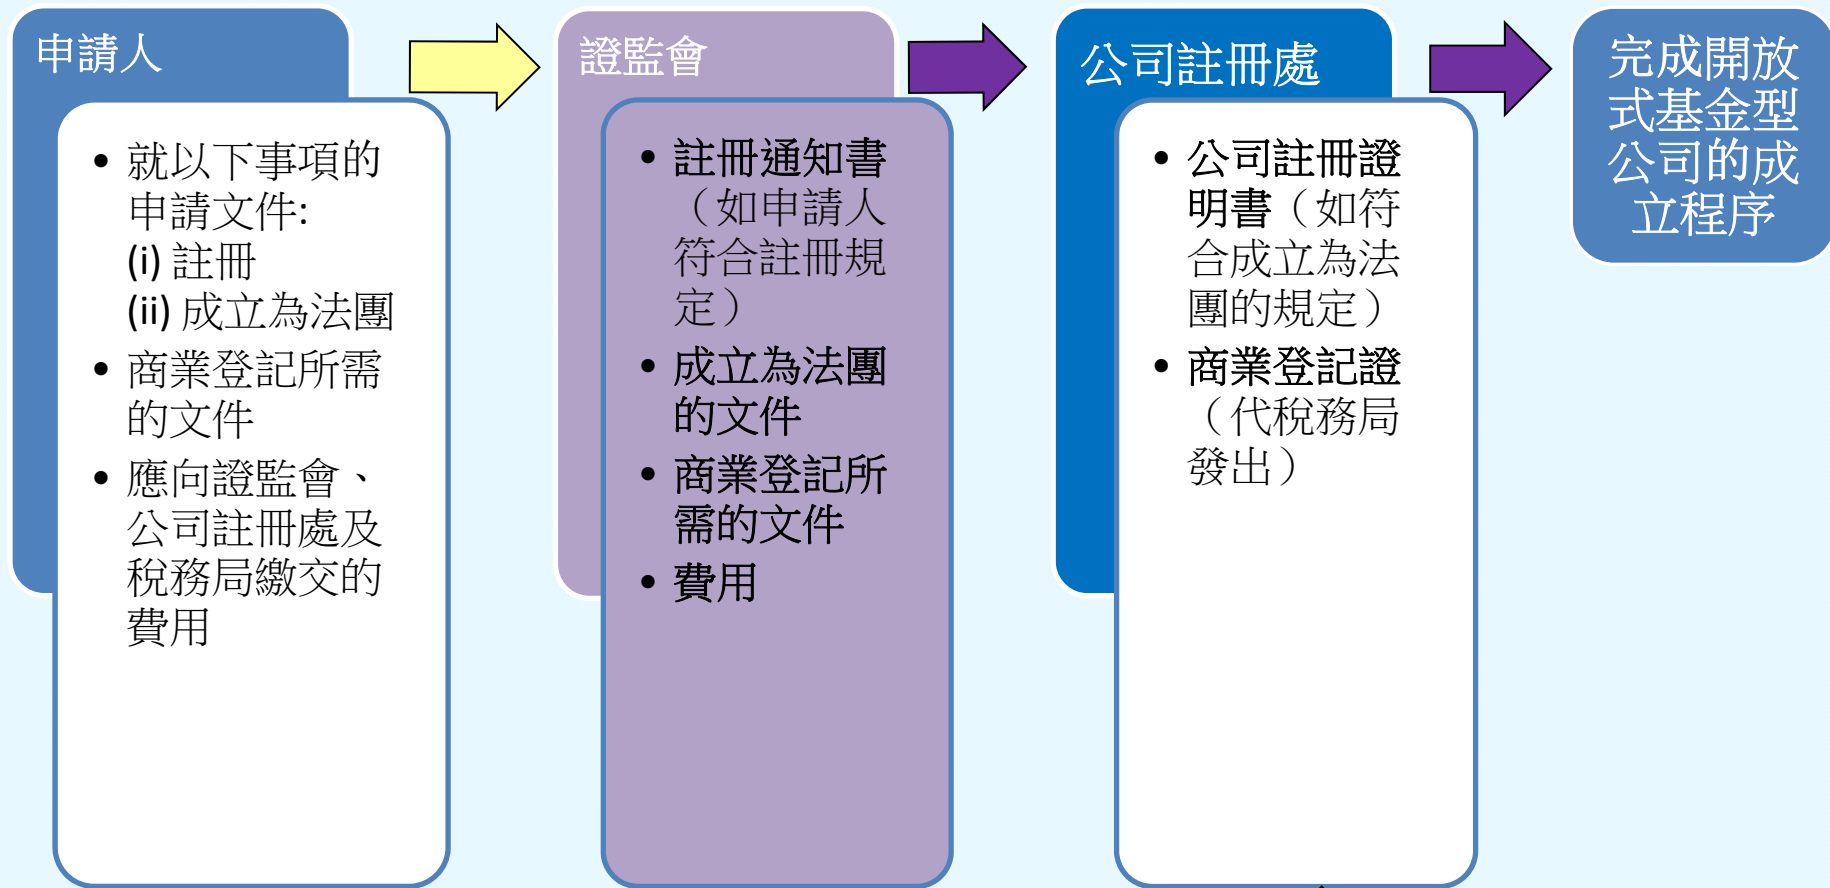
申請人

• 就以下事項的申請文件:
(i) 註冊
(ii) 成立為法團
• 商業登記所需的文件
• 應向證監會、公司註冊處及稅務局繳交的費用

證監會

• 註冊通知書（如申請人符合註冊規定）
• 成立為法團的文件
• 商業登記所需的文件
• 費用

公司註冊處

• 公司註冊證明書（如符合成立為法團的規定）
• 商業登記證（代稅務局發出）

完成開放式基金型公司的成立程序